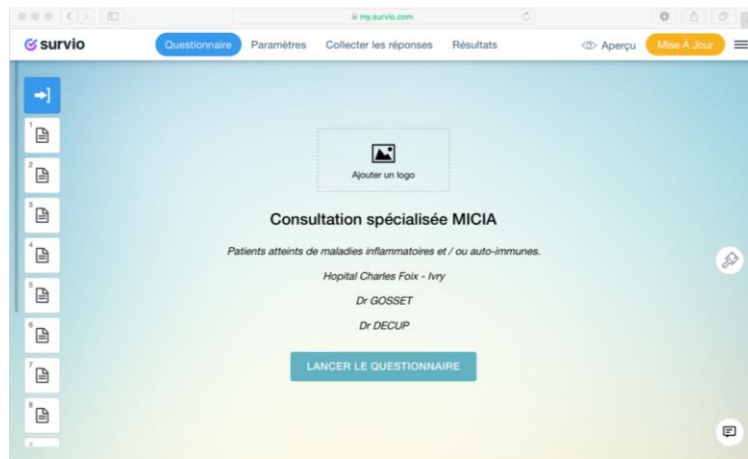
my.survio.com

survio

Questionnaire

Paramètres

Collecter les réponses

Résultats

Aperçu

Mise À Jour

1
2
3
4
5
6
7
8

Ajouter un logo

Consultation spécialisée MICIA

Patients atteints de maladies inflammatoires et / ou auto-immunes.

Hopital Charles Foix - Ivry

Dr GOSSET

Dr DECUP

LANCER LE QUESTIONNAIRE